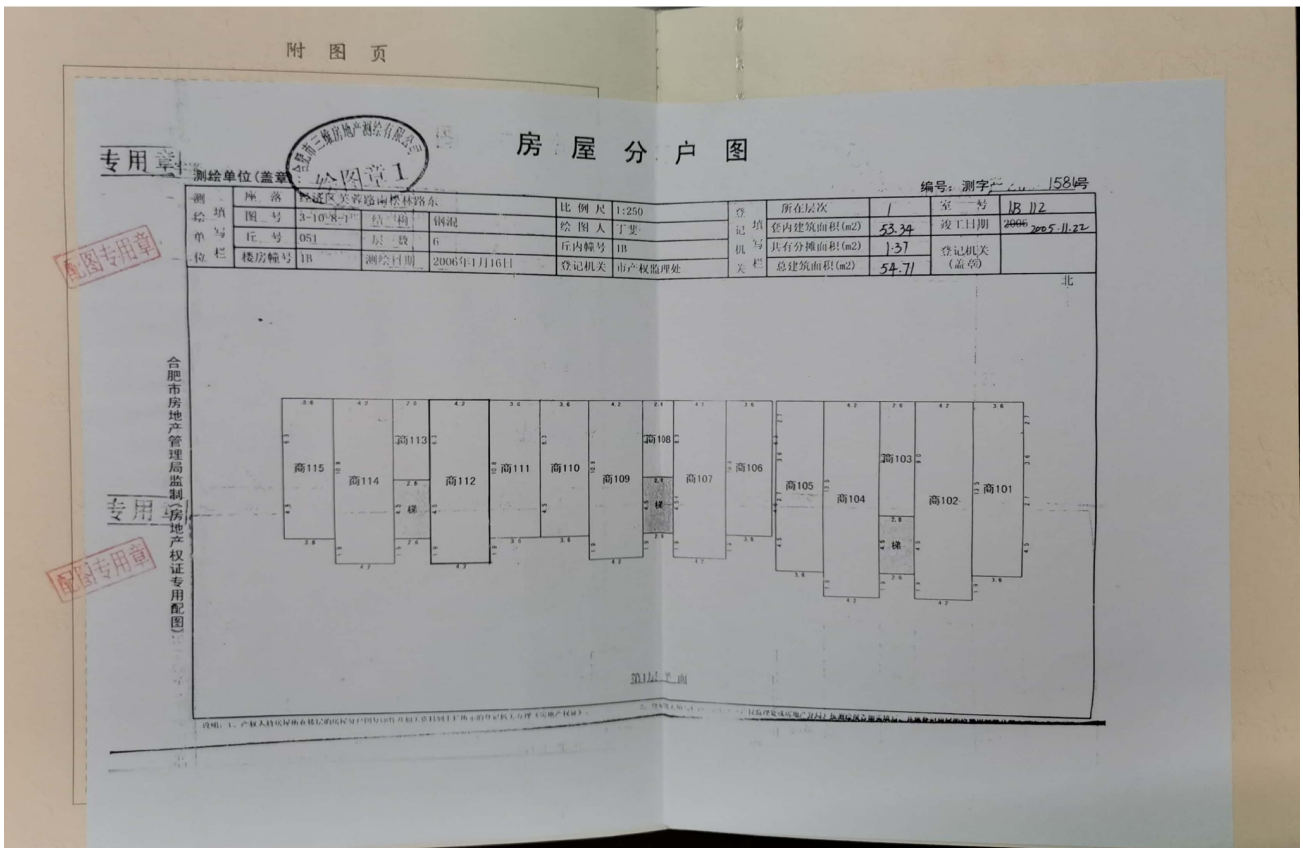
附 图 页

专用章

合肥市三维房地产测绘有限公司
绘图章1

房 屋 分 户 图

测绘单位(盖章)

编号：测字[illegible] 1584号

| 测绘填单位写栏 | 座 落 | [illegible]区芙蓉路南楼林路东 | | | 比 例 尺 | 1:250 | 登记机关填写栏 | 所在层次 | 1 | 室 号 | 1B 112 |
|---|---|---|---|---|---|---|---|---|---|---|---|
| | 图 号 | 3-10-8-1 | 结 构 | 钢混 | 绘 图 人 | 丁斐 | | 套内建筑面积(m2) | 53.34 | 竣工日期 | ~~2006~~ 2005.11.22 |
| | 丘 号 | 051 | 层 数 | 6 | 丘内幢号 | 1B | | 共有分摊面积(m2) | 1.37 | 登记机关(盖章) | |
| | 楼房幢号 | 1B | 测绘日期 | 2006年1月16日 | 登记机关 | 市产权监理处 | | 总建筑面积(m2) | 54.71 | | |

北

合肥市房地产管理局监制(房地产权证专用配图)

商115 商114 商113 梯 商112 商111 商110 商109 商108 梯 商107 商106 商105 商104 商103 梯 商102 商101

第1层平面

说明：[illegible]

专用章

配图专用章

配图专用章